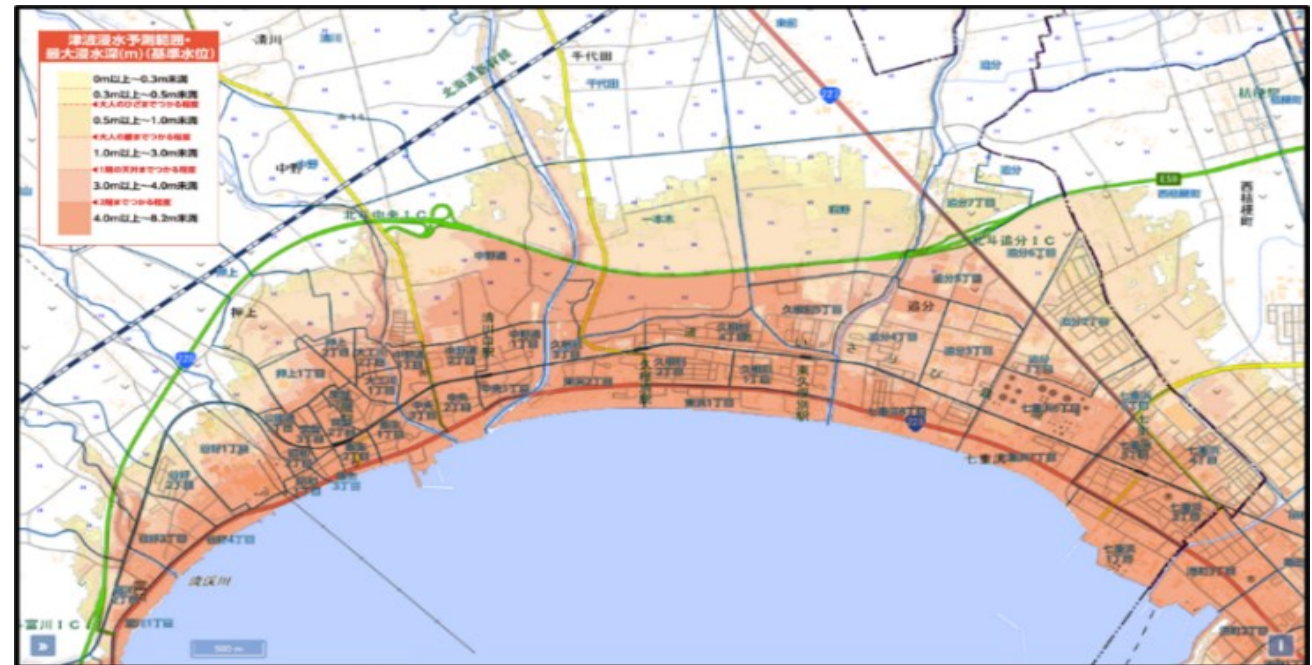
津波浸水予測範囲・最大浸水深(m)(基準水位)

0m以上~0.3m未満
0.3m以上~0.5m未満
◀大人のひざまでつかる程度
0.5m以上~1.0m未満
◀大人の腰までつかる程度
1.0m以上~3.0m未満
◀1階の天井までつかる程度
3.0m以上~4.0m未満
◀2階までつかる程度
4.0m以上~8.2m未満

清川
千代田
北海道新幹線
中野
北斗中央IC
七重浜追分IC
追分
西桔梗町
押上
久根別
東久根別駅
七重浜
上磯駅
清川口
浜分
富川IC
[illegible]